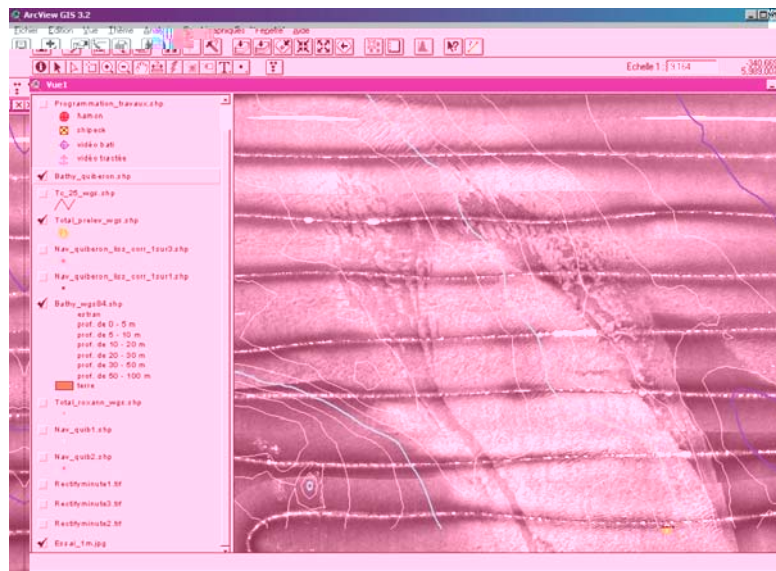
ArcView GIS 3.2

Fichier Edition Vue Thème Analyse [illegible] graphiques Fenêtre Aide

Echelle 1: 1164

340 66
5 989 00

Vue1

Programmation_travaux.shp
hamcn
chipeck
vidéo bati
vidéo tractée

Bathy_quiberon.shp

Tc_25_wgs.shp

Total_prelev_wgs.shp

Nav_quiberon_lcc_corr_1sur3.shp

Nav_quiberon_lcc_corr_1sur1.shp

Bathy_wgs84.shp
estran
prof. de 0 - 5 m
prof. de 5 - 10 m
prof. de 10 - 20 m
prof. de 20 - 30 m
prof. de 30 - 50 m
prof. de 50 - 100 m
terre

Total_roxann_wgs.shp

Nav_quib1.shp

Nav_quib2.shp

Rectifyminute1.tif

Rectifyminute3.tif

Rectifyminute2.tif

Essai_1m.jpg